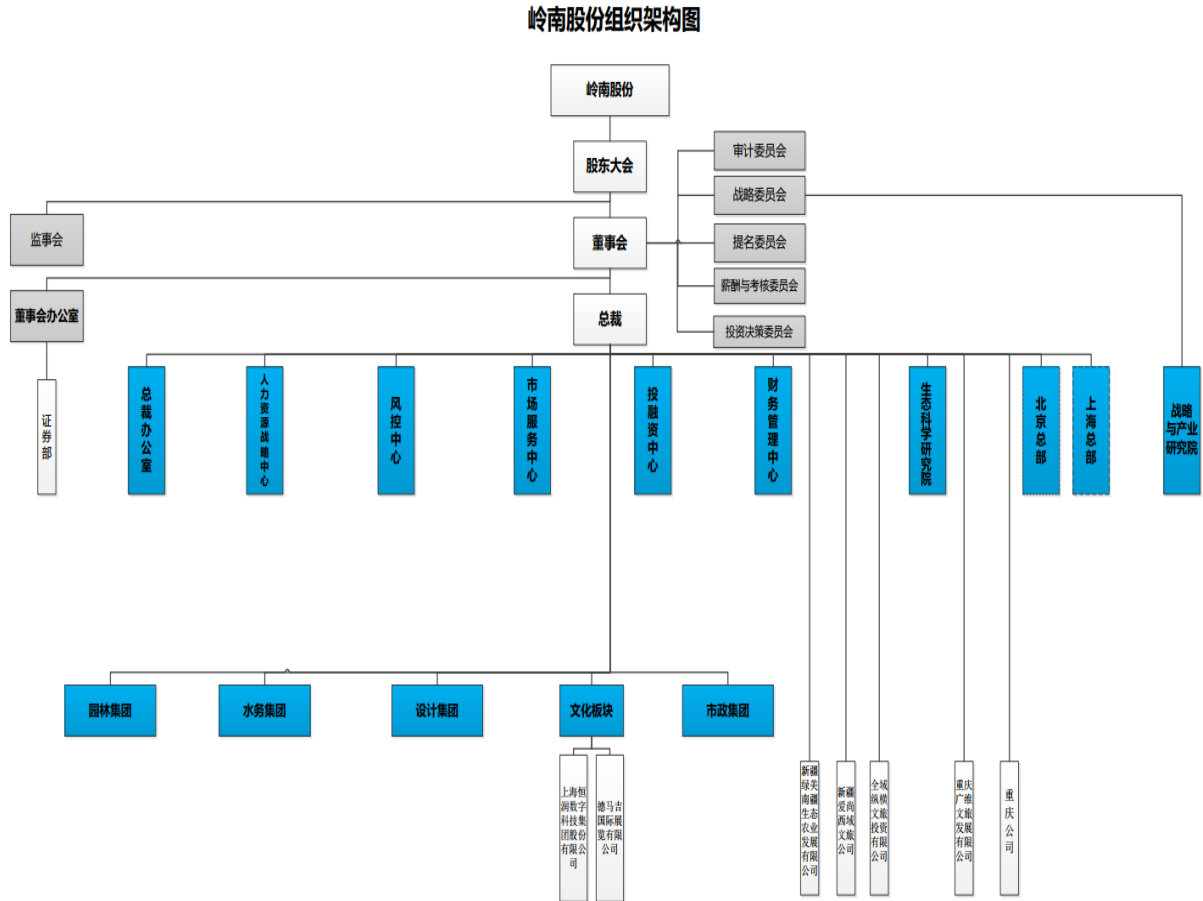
岭南股份组织架构图

岭南股份

股东大会

审计委员会

战略委员会

提名委员会

薪酬与考核委员会

投资决策委员会

监事会

董事会

董事会办公室

总裁

证券部

总裁办公室

人力资源战略中心

风控中心

市场服务中心

投融资中心

财务管理中心

生态科学研究院

北京总部

上海总部

战略与产业研究院

园林集团

水务集团

设计集团

文化板块

市政集团

上海恒润数字科技集团股份有限公司

德马吉国际展览有限公司

新疆绿美南疆生态农业发展有限公司

新疆爱尚西域文旅公司

全域纵横文旅投资有限公司

重庆广推文旅发展有限公司

重庆公司